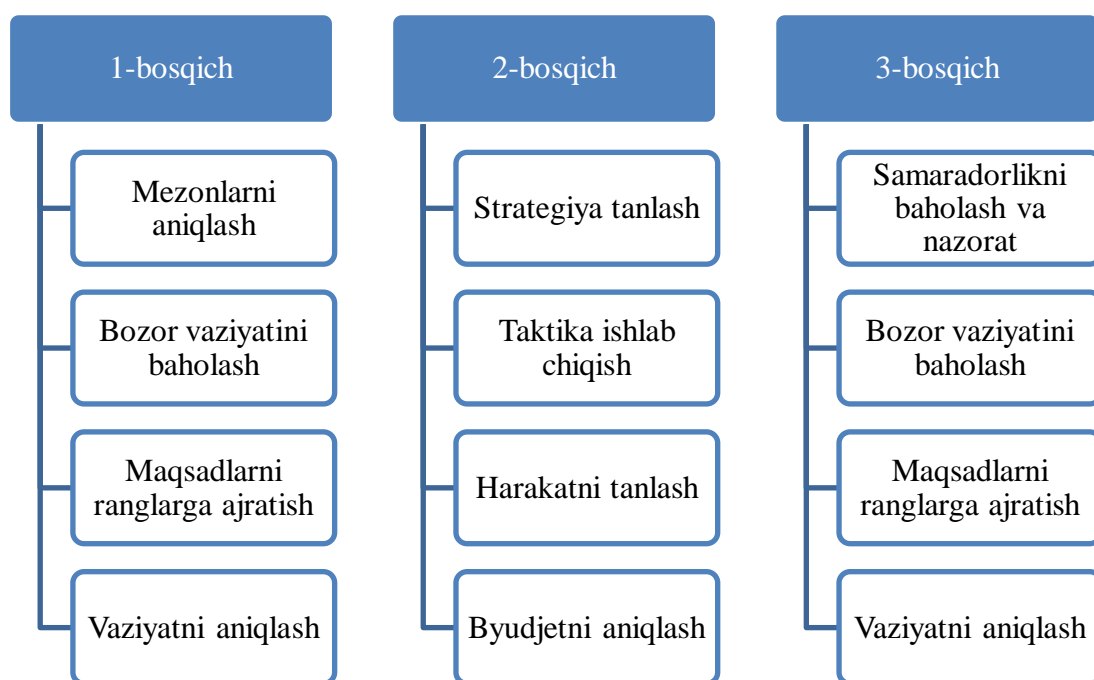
1-bosqich

Mezonlarni aniqlash

Bozor vaziyatini baholash

Maqsadlarni ranglarga ajratish

Vaziyatni aniqlash

2-bosqich

Strategiya tanlash

Taktika ishlab chiqish

Harakatni tanlash

Byudjetni aniqlash

3-bosqich

Samaradorlikni baholash va nazorat

Bozor vaziyatini baholash

Maqsadlarni ranglarga ajratish

Vaziyatni aniqlash